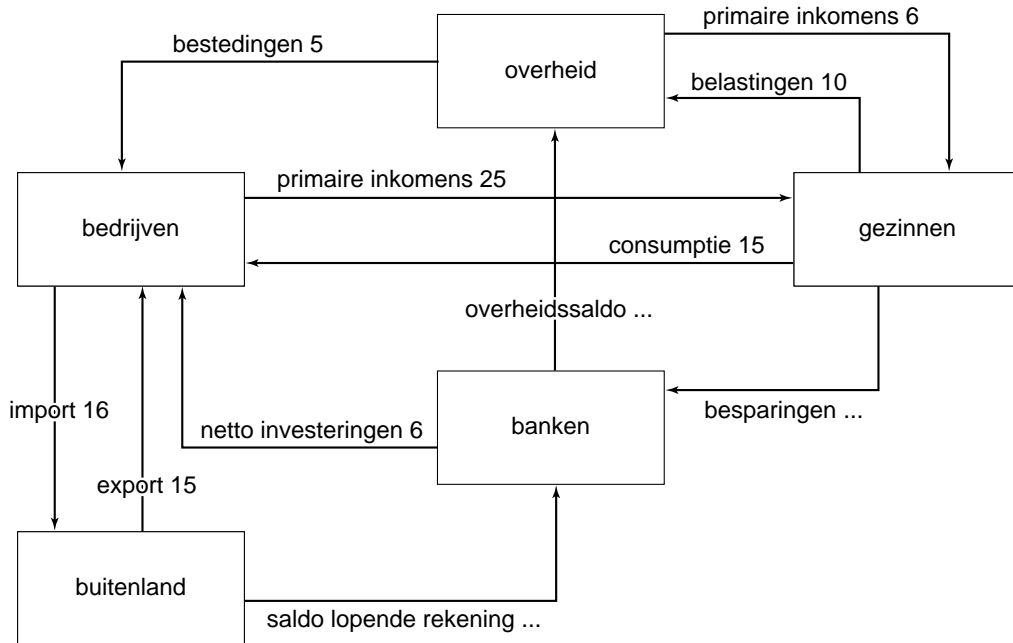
primaire inkomens 6

bestedingen 5

overheid

belastingen 10

primaire inkomens 25

bedrijven

gezinnen

consumptie 15

overheidssaldo ...

import 16

banken

besparingen ...

netto investeringen 6

export 15

buitenland

saldo lopende rekening ...